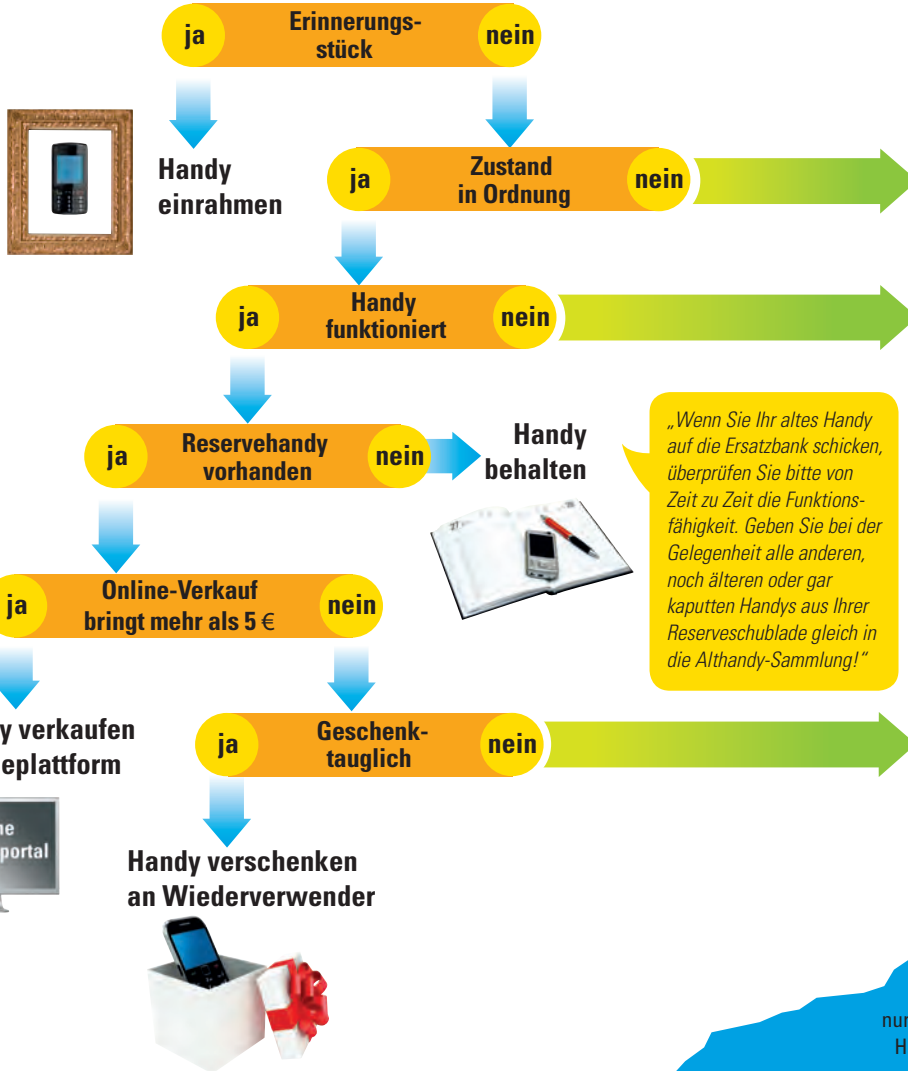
ja Erinnerungsstück nein

Handy einrahmen

ja Zustand in Ordnung nein

ja Handy funktioniert nein

ja Reservehandy vorhanden nein

Handy behalten

„Wenn Sie Ihr altes Handy auf die Ersatzbank schicken, überprüfen Sie bitte von Zeit zu Zeit die Funktionsfähigkeit. Geben Sie bei der Gelegenheit alle anderen, noch älteren oder gar kaputten Handys aus Ihrer Reserveschublade gleich in die Althandy-Sammlung!“

ja Online-Verkauf bringt mehr als 5 € nein

y verkaufen
eplattform

ne
portal

ja Geschenktauglich nein

Handy verschenken an Wiederverwender

nu
H